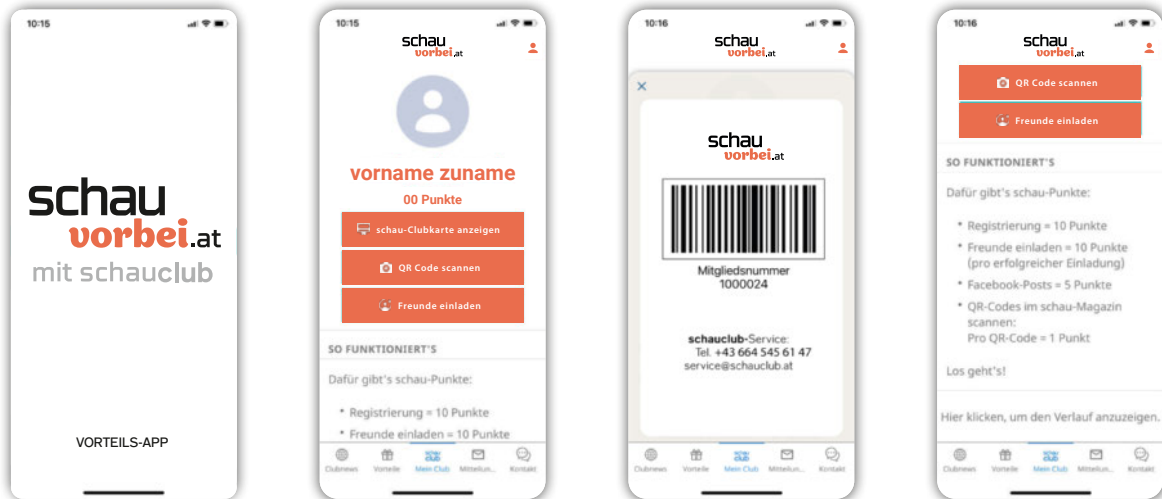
10:15

schau
vorbei.at
mit schauclub

VORTEILS-APP

10:15

schau
vorbei.at

vorname zuname
00 Punkte

schau-Clubkarte anzeigen
QR Code scannen
Freunde einladen

SO FUNKTIONIERT'S

Dafür gibt's schau-Punkte:

* Registrierung = 10 Punkte
* Freunde einladen = 10 Punkte

Clubnews Vorteile Mein Club Mitteilun... Kontakt

10:16

schau
vorbei.at

×

schau
vorbei.at

Mitgliedsnummer
1000024

schauclub-Service:
Tel. +43 664 545 61 47
service@schauclub.at

Clubnews Vorteile Mein Club Mitteilun... Kontakt

10:16

schau
vorbei.at

QR Code scannen
Freunde einladen

SO FUNKTIONIERT'S

Dafür gibt's schau-Punkte:

* Registrierung = 10 Punkte
* Freunde einladen = 10 Punkte (pro erfolgreicher Einladung)
* Facebook-Posts = 5 Punkte
* QR-Codes im schau-Magazin scannen: Pro QR-Code = 1 Punkt

Los geht's!

Hier klicken, um den Verlauf anzuzeigen.

Clubnews Vorteile Mein Club Mitteilun... Kontakt